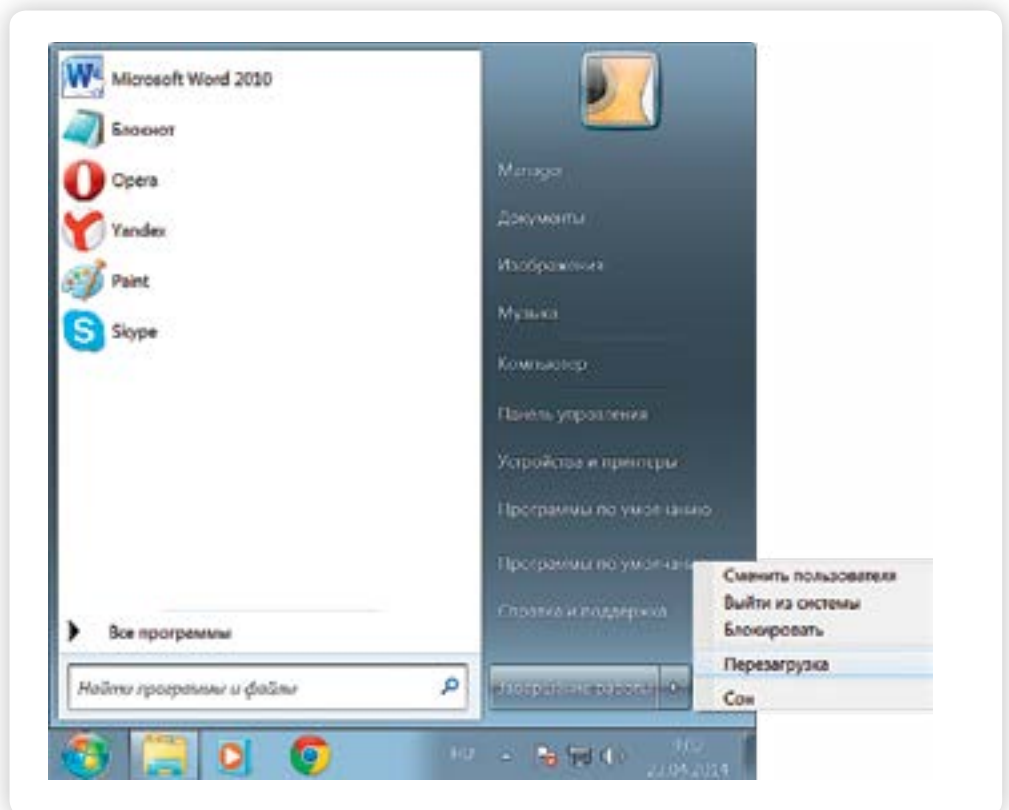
Microsoft Word 2010
Блокнот
Opera
Yandex
Paint
Skype

Все программы

Найти программы и файлы

Manager
Документы
Изображения
Музыка
Компьютер
Панель управления
Устройства и принтеры
Программы по умолчанию
Программы по умолчанию
Справка и поддержка

Завершение работы

Сменить пользователя
Выйти из системы
Блокировать
Перезагрузка
Сон

RU
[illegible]
22.04.2014